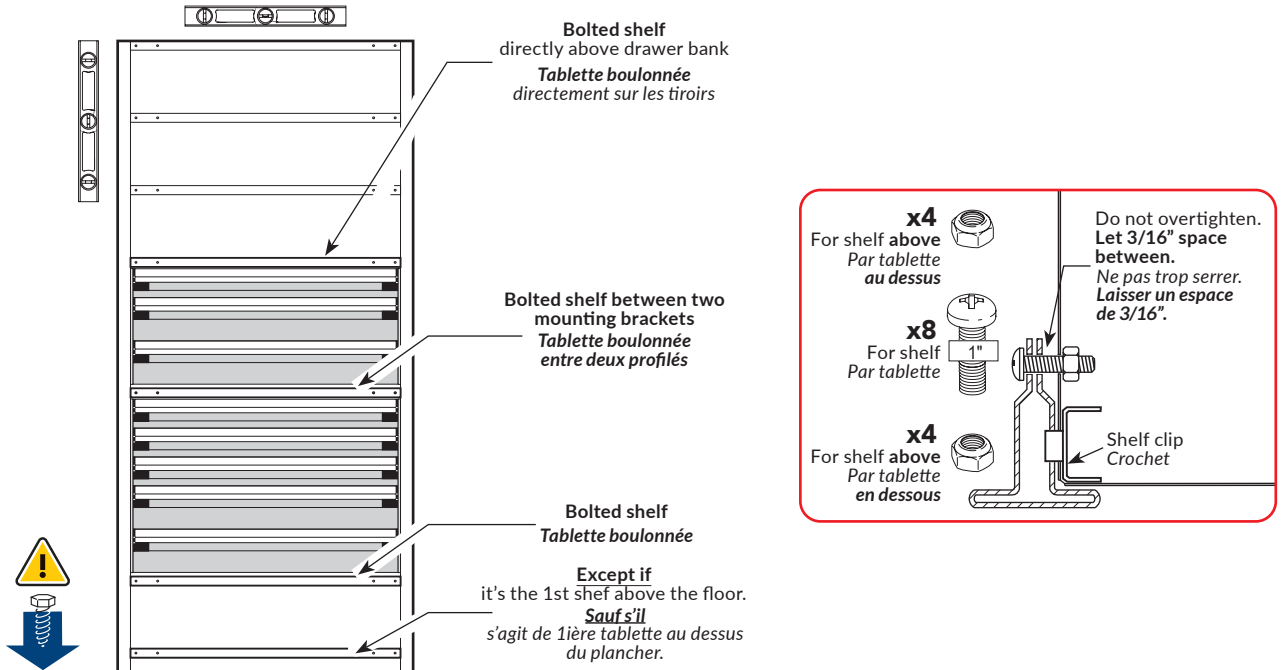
Bolted shelf
directly above drawer bank
Tablette boulonnée
directement sur les tiroirs

Bolted shelf between two mounting brackets
Tablette boulonnée
entre deux profilés

Bolted shelf
Tablette boulonnée

Except if
it's the 1st shef above the floor.
Sauf s'il
s'agit de 1ière tablette au dessus du plancher.

x4
For shelf above
Par tablette
au dessus

x8
For shelf
Par tablette
1"

x4
For shelf above
Par tablette
en dessous

Do not overtighten.
Let 3/16" space between.
Ne pas trop serrer.
Laisser un espace de 3/16".

Shelf clip
Crochet